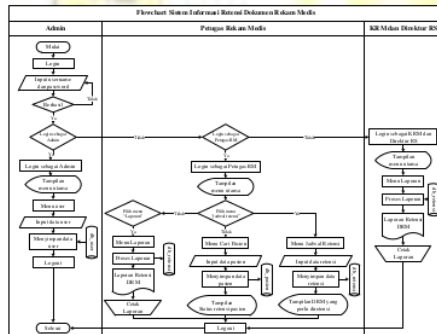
Flowchart Sistem Informasi Retensi Dokumen Rekam Medis

Admin

Petugas Rekam Medis

KR Medan Direktur RS

Mulai

Login

Input username dan password

Berhasil

Tidak

Ya

Login sebagai Admin

Login sebagai Admin

Tidak

Login sebagai Petugas RM

Ya

Login sebagai Petugas RM

Tampilan menu utama

Tampilan menu utama

Menu user

Input data user

Menyimpan data user

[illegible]

Logout

Pilih menu Laporan

Ya

Tidak

Pilih menu Jadwal retensi

Ya

Menu Laporan

Proses Laporan

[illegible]

Laporan Retensi DRM

Cetak Laporan

Menu Cari Pasien

Input data pasien

Menyimpan data pasien

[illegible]

Tampilan Status retensi pasien

Menu Jadwal Retensi

Input data retensi

Menyimpan data retensi

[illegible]

Tampilan DRM yang perlu diretensi

Logout

Login sebagai KRM dan Direktur RS

Tampilan menu utama

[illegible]

Menu Laporan

Proses Laporan

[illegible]

Laporan Retensi DRM

Cetak Laporan

Selesai